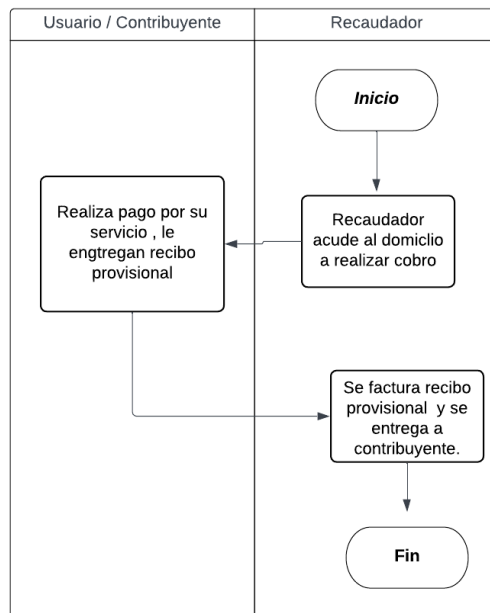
Usuario / Contribuyente

Recaudador

Inicio

Realiza pago por su servicio , le engtregan recibo provisional

Recaudador acude al domiclio a realizar cobro

Se factura recibo provisional y se entrega a contribuyente.

Fin